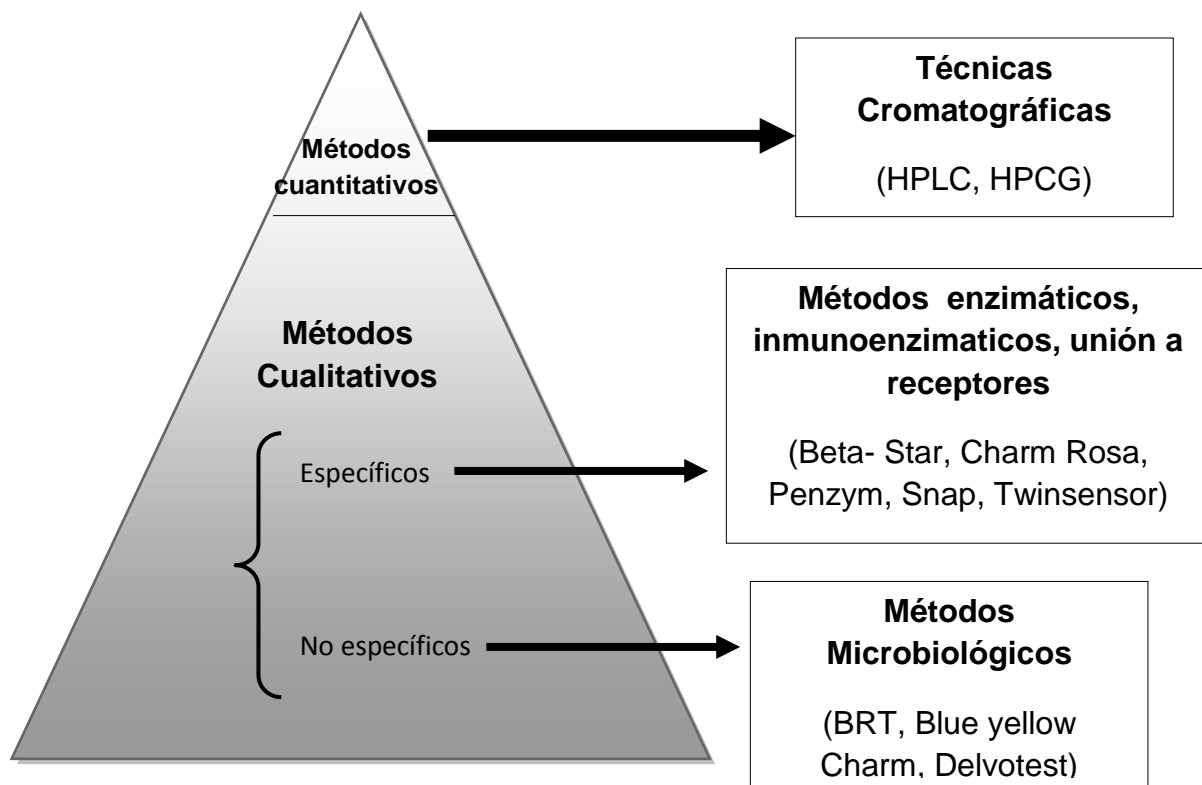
Métodos cuantitativos

Técnicas Cromatográficas

(HPLC, HPCG)

Métodos Cualitativos

Específicos

Métodos enzimáticos, inmunoenzimaticos, unión a receptores

(Beta- Star, Charm Rosa, Penzym, Snap, Twinsensor)

No específicos

Métodos Microbiológicos

(BRT, Blue yellow Charm, Delvotest)